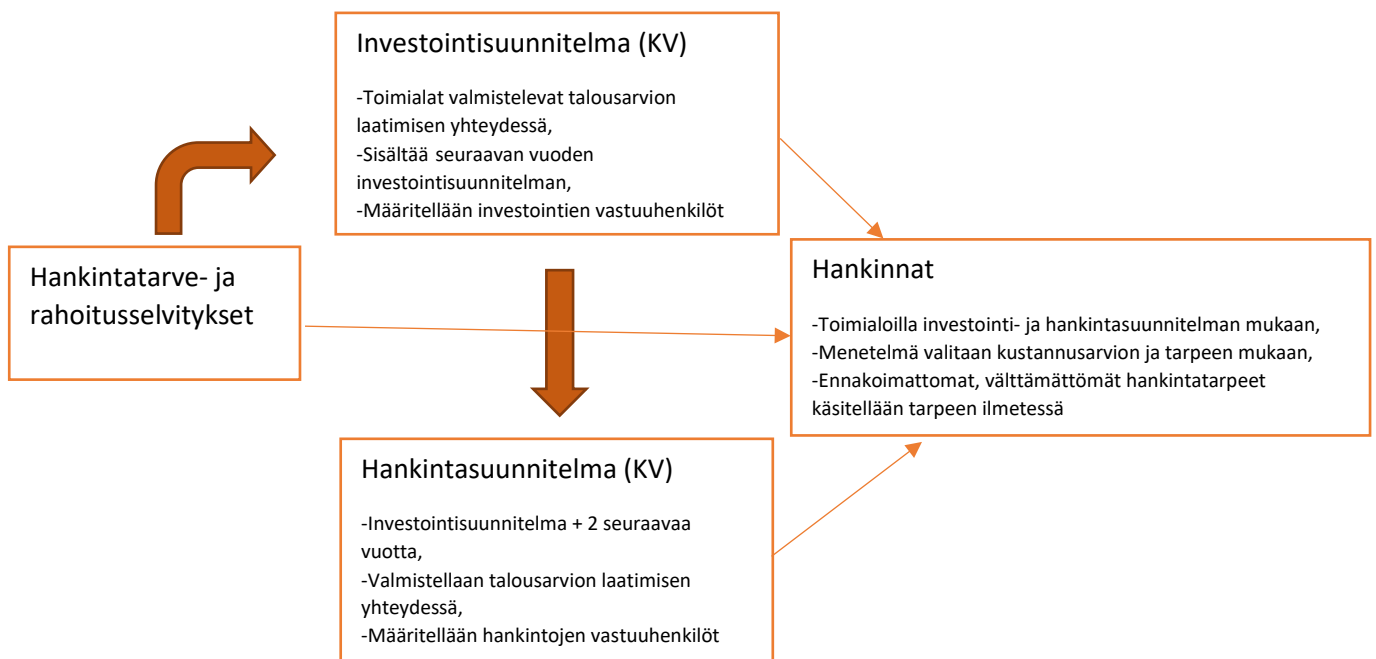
Investointisuunnitelma (KV)

-Toimialat valmistelevat talousarvion laatimisen yhteydessä,
-Sisältää seuraavan vuoden investointisuunnitelman,
-Määritellään investointien vastuuhenkilöt

Hankintatarve- ja rahoitusselvitykset

Hankinnat

-Toimialoilla investointi- ja hankintasuunnitelman mukaan,
-Menetelmä valitaan kustannusarvion ja tarpeen mukaan,
-Ennakoimattomat, välttämättömät hankintatarpeet käsitellään tarpeen ilmetessä

Hankintasuunnitelma (KV)

-Investointisuunnitelma + 2 seuraavaa vuotta,
-Valmistellaan talousarvion laatimisen yhteydessä,
-Määritellään hankintojen vastuuhenkilöt